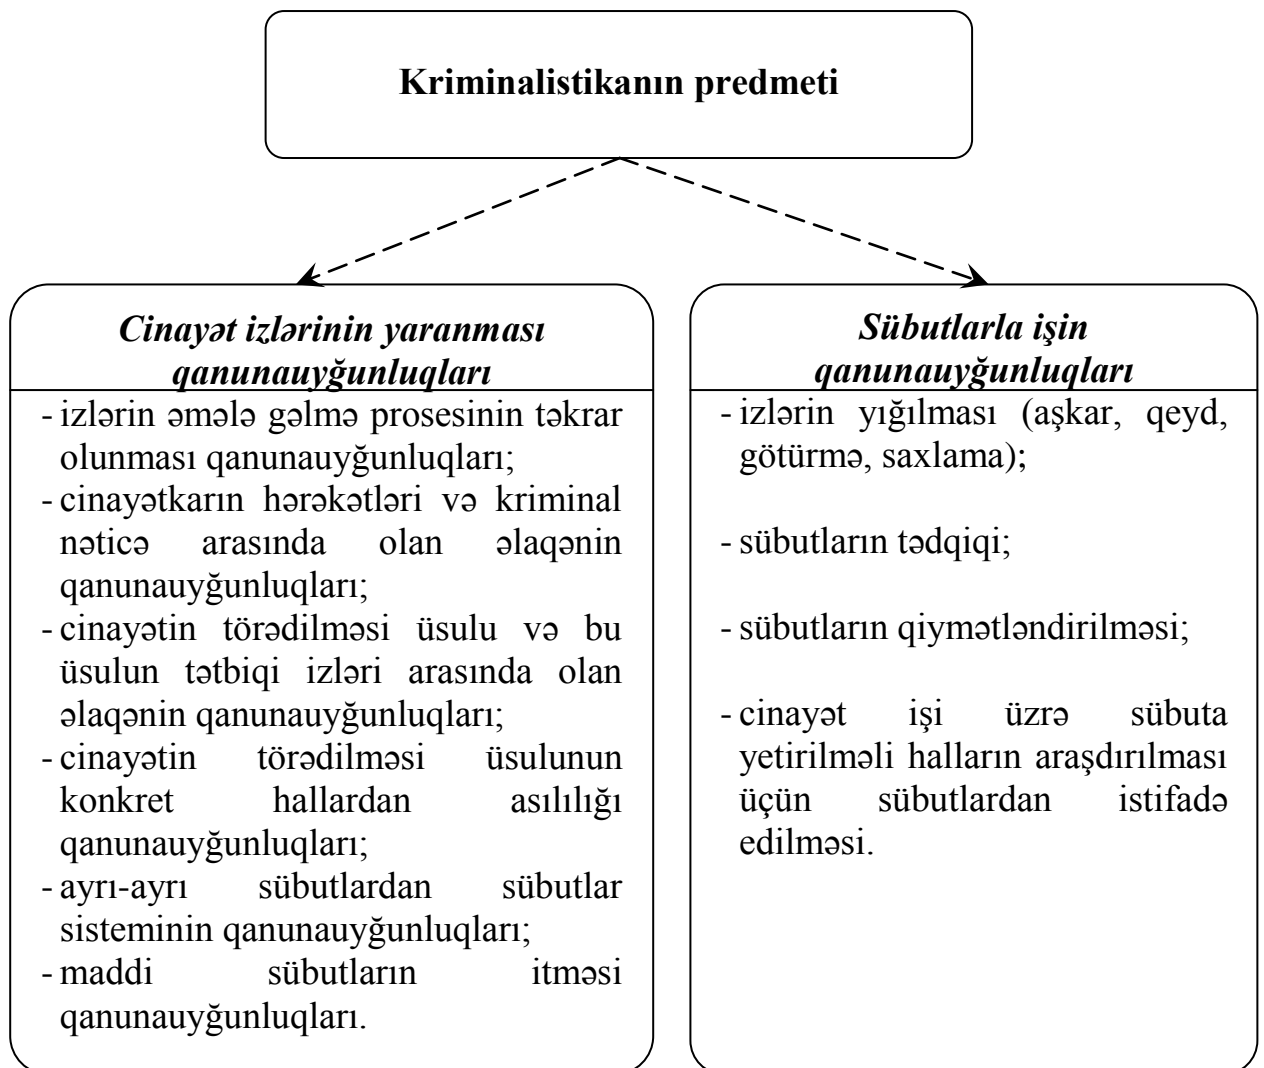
Kriminalistikanın predmeti

Cinayət izlərinin yaranması qanunauyğunluqları

- izlərin əmələ gəlmə prosesinin təkrar olunması qanunauyğunluqları;
- cinayətkarın hərəkətləri və kriminal nəticə arasında olan əlaqənin qanunauyğunluqları;
- cinayətin törədilməsi üsulu və bu üsulun tətbiqi izləri arasında olan əlaqənin qanunauyğunluqları;
- cinayətin törədilməsi üsulunun konkret hallardan asılılığı qanunauyğunluqları;
- ayrı-ayrı sübutlardan sübutlar sisteminin qanunauyğunluqları;
- maddi sübutların itməsi qanunauyğunluqları.

Sübutlarla işin qanunauyğunluqları

- izlərin yığılması (aşkar, qeyd, götürmə, saxlama);
- sübutların tədqiqi;
- sübutların qiymətləndirilməsi;
- cinayət işi üzrə sübuta yetirilməli halların araşdırılması üçün sübutlardan istifadə edilməsi.